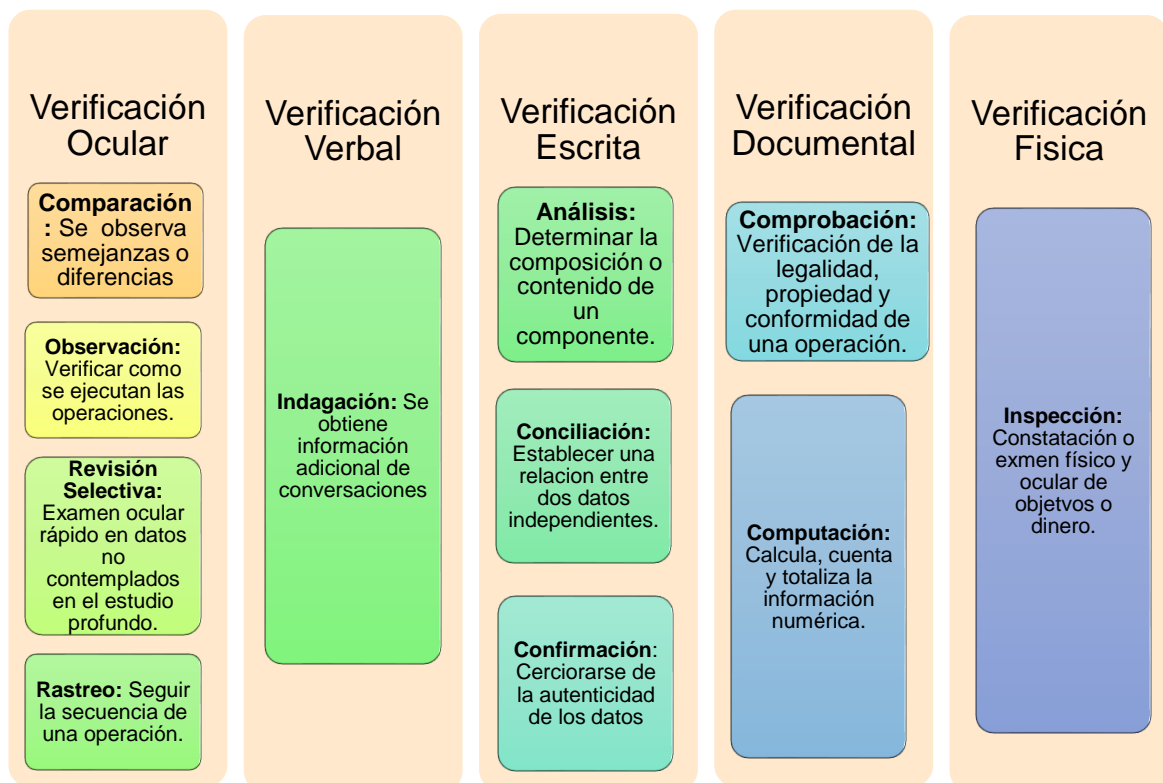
Verificación Ocular

Comparación: Se observa semejanzas o diferencias

Observación: Verificar como se ejecutan las operaciones.

Revisión Selectiva: Examen ocular rápido en datos no contemplados en el estudio profundo.

Rastreo: Seguir la secuencia de una operación.

Verificación Verbal

Indagación: Se obtiene información adicional de conversaciones

Verificación Escrita

Análisis: Determinar la composición o contenido de un componente.

Conciliación: Establecer una relacion entre dos datos independientes.

Confirmación: Cerciorarse de la autenticidad de los datos

Verificación Documental

Comprobación: Verificación de la legalidad, propiedad y conformidad de una operación.

Computación: Calcula, cuenta y totaliza la información numérica.

Verificación Fisica

Inspección: Constatación o exmen físico y ocular de objetvos o dinero.